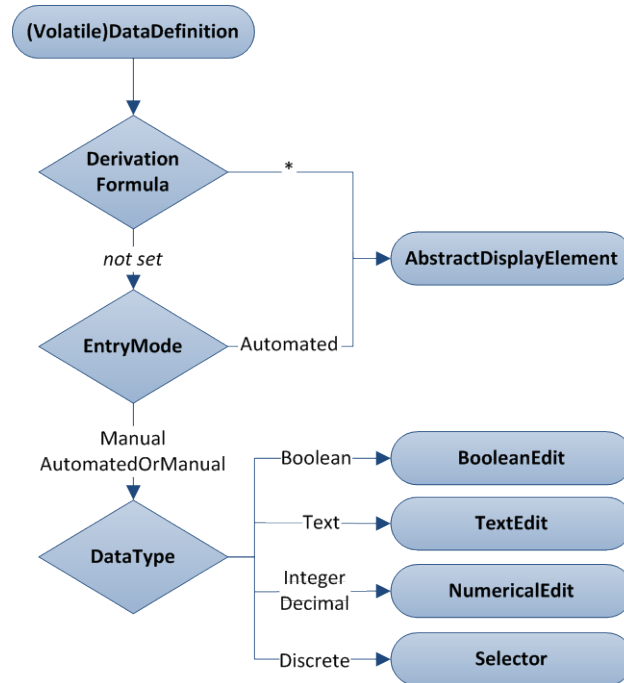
(Volatile)DataDefinition

Derivation Formula

*

not set

AbstractDisplayElement

EntryMode

Automated

Manual
AutomatedOrManual

Boolean

BooleanEdit

Text

TextEdit

DataType

Integer
Decimal

NumericalEdit

Discrete

Selector